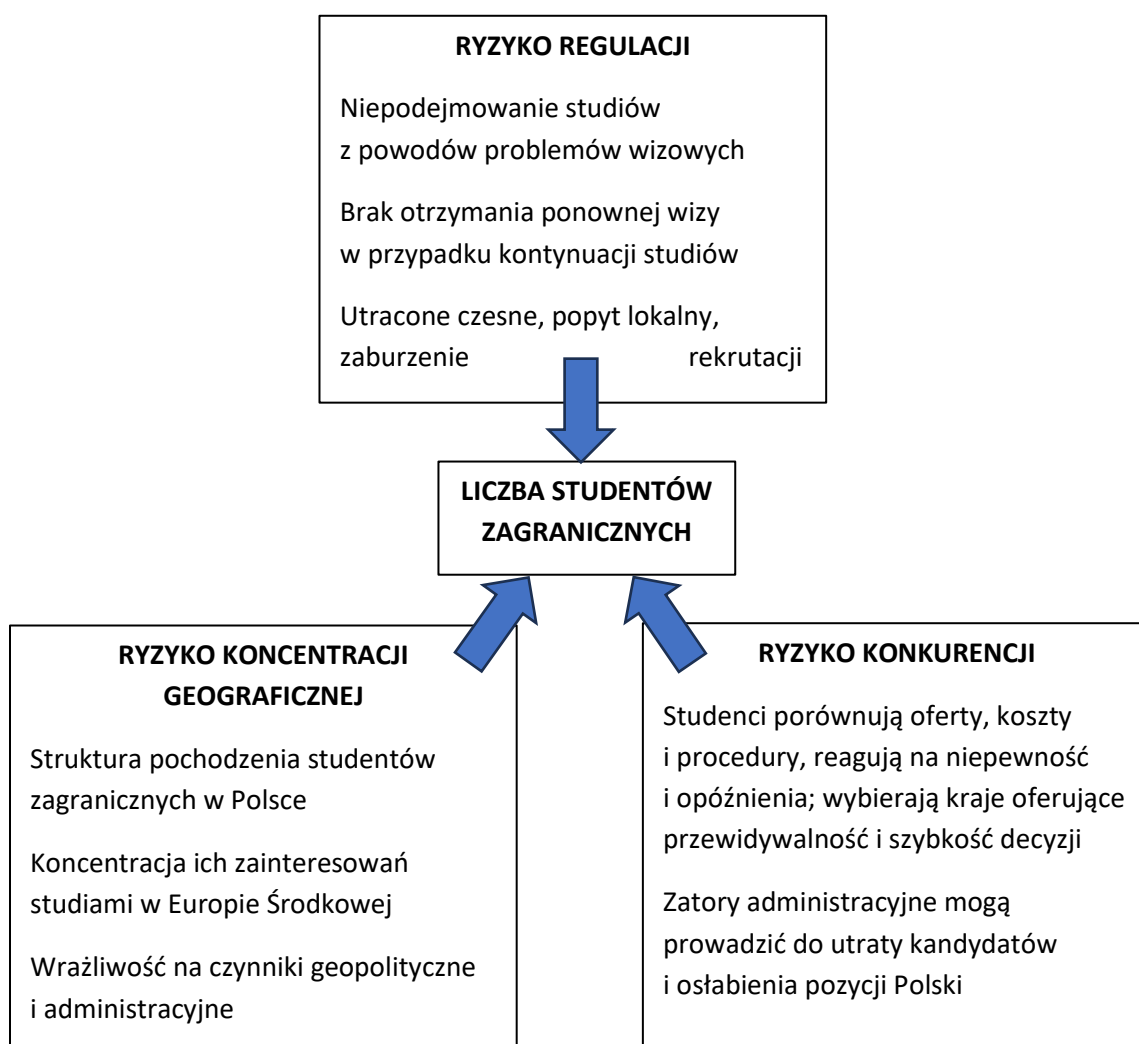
**RYZYKO REGULACJI**

Niepodejmowanie studiów z powodów problemów wizowych

Brak otrzymania ponownej wizy w przypadku kontynuacji studiów

Utracone czesne, popyt lokalny, zaburzenie rekrutacji

**LICZBA STUDENTÓW ZAGRANICZNYCH**

**RYZYKO KONCENTRACJI GEOGRAFICZNEJ**

Struktura pochodzenia studentów zagranicznych w Polsce

Koncentracja ich zainteresowań studiami w Europie Środkowej

Wrażliwość na czynniki geopolityczne i administracyjne

**RYZYKO KONKURENCJI**

Studenci porównują oferty, koszty i procedury, reagują na niepewność i opóźnienia; wybierają kraje oferujące przewidywalność i szybkość decyzji

Zatory administracyjne mogą prowadzić do utraty kandydatów i osłabienia pozycji Polski